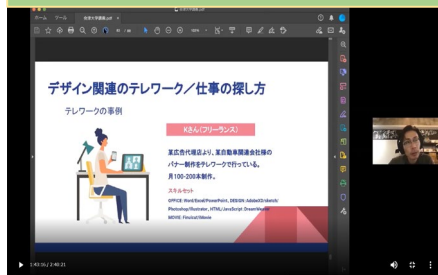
ホーム　ツール　仕事と学習.pdf

デザイン関連のテレワーク／仕事の探し方

テレワークの事例

Kさん（フリーランス）

某広告代理店より、某自動車関連会社様の
バナー制作をテレワークで行っている。
月100-200本制作。

スキルセット
OFFICE: Word/Excel/PowerPoint、DESIGN: AdobeXD/sketch/
Photoshop/Illustrator、HTML/JavaScript: DreamWeaver
MOVIE: Finalcut/iMovie

1:43:16 / 2:40:21